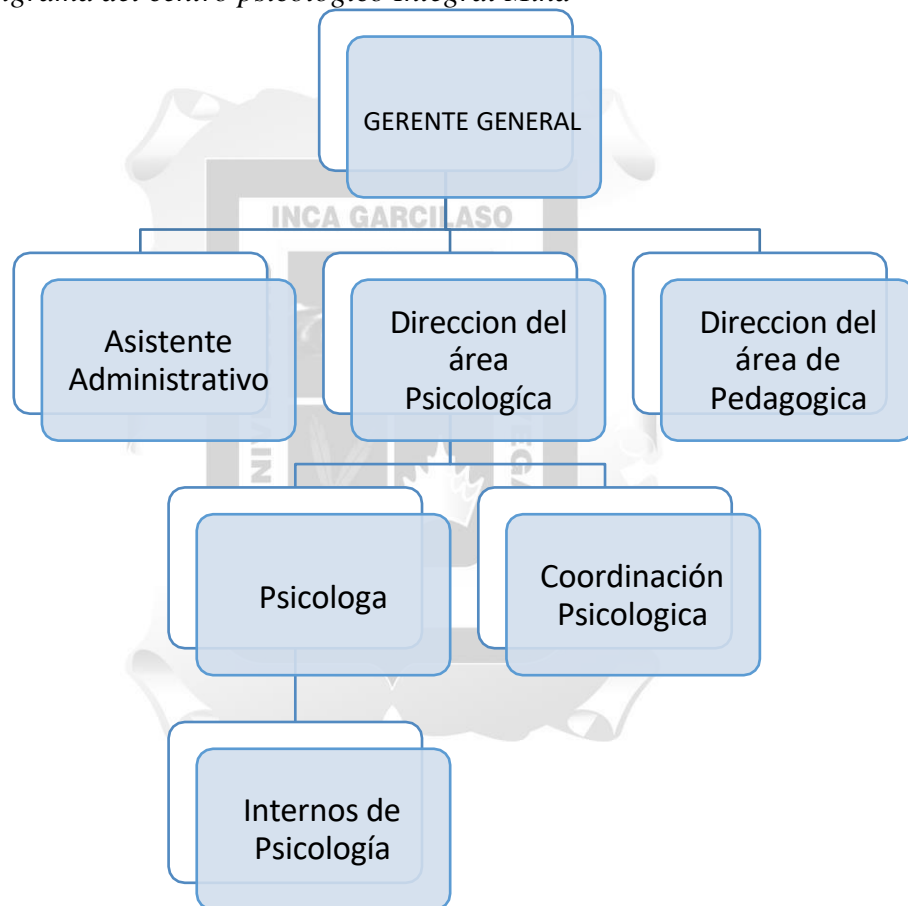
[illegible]grama del centro psicológico Integral Mdd

GERENTE GENERAL

INCA GARCILASO

Asistente Administrativo

Direccion del área Psicologíca

Direccion del área de Pedagogica

Psicologa

Coordinación Psicologica

Internos de Psicología